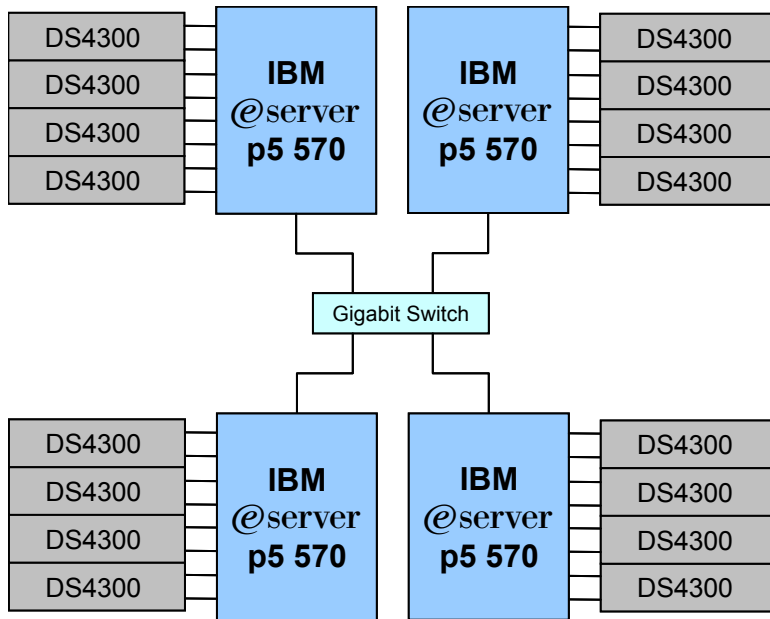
DS4300
DS4300
DS4300
DS4300

IBM
eserver
p5 570

IBM
eserver
p5 570

DS4300
DS4300
DS4300
DS4300

Gigabit Switch

DS4300
DS4300
DS4300
DS4300

IBM
eserver
p5 570

IBM
eserver
p5 570

DS4300
DS4300
DS4300
DS4300